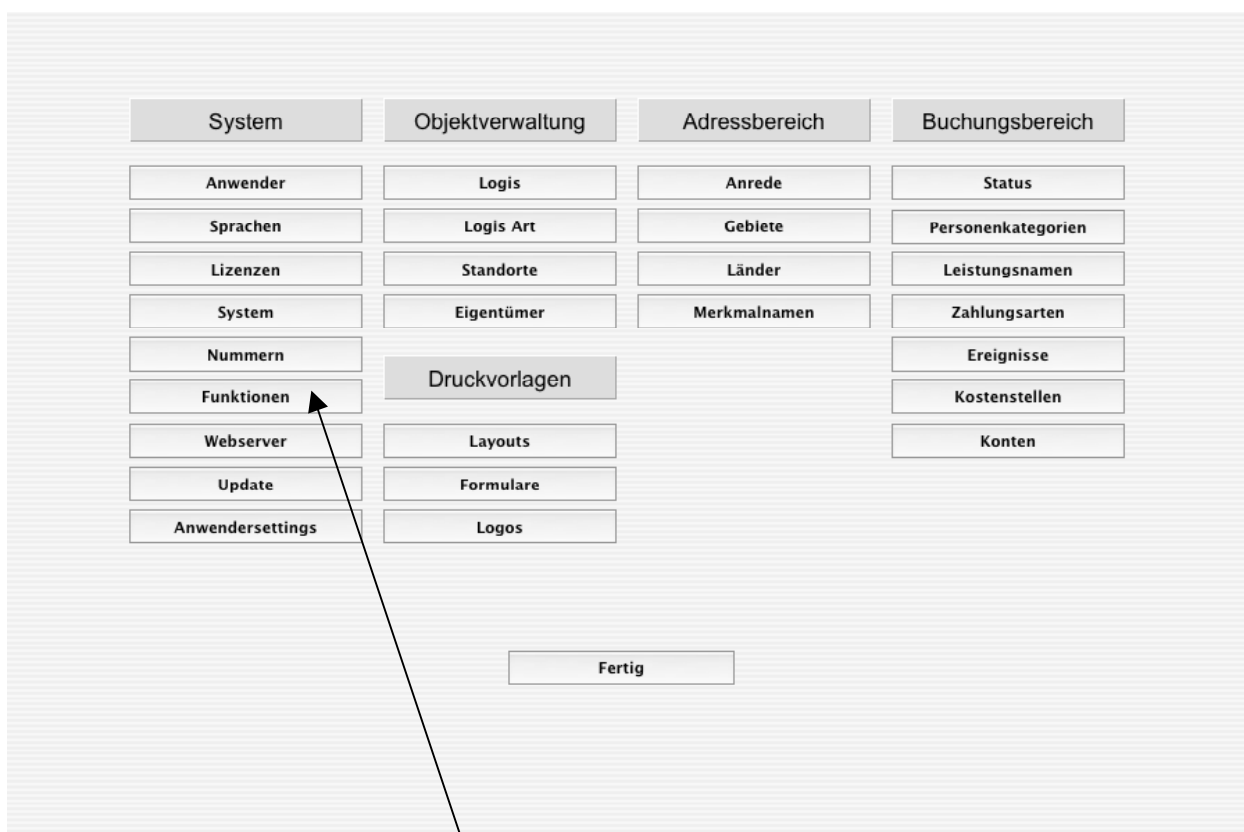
System

Anwender

Sprachen

Lizenzen

System

Nummern

Funktionen

Webserver

Update

Anwendersettings

Objektverwaltung

Logis

Logis Art

Standorte

Eigentümer

Druckvorlagen

Layouts

Formulare

Logos

Adressbereich

Anrede

Gebiete

Länder

Merkmalnamen

Buchungsbereich

Status

Personenkategorien

Leistungsnamen

Zahlungsarten

Ereignisse

Kostenstellen

Konten

Fertig